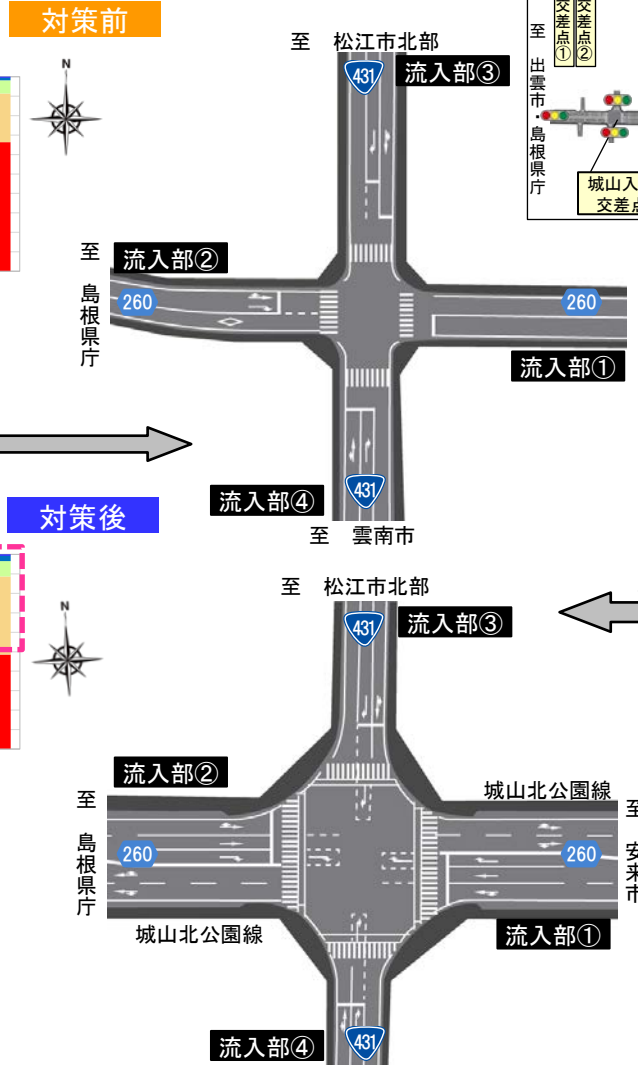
対策前

至 松江市北部

431

流入部③

至 出雲市・島根県庁

交差点①

交差点②

城山入

交差点

至 島根県庁

流入部②

260

260

流入部①

流入部④

431

至 雲南市

対策後

至 松江市北部

431

流入部③

流入部②

城山北公園線

至 島根県庁

260

260

至 安来市

城山北公園線

流入部①

流入部④

431